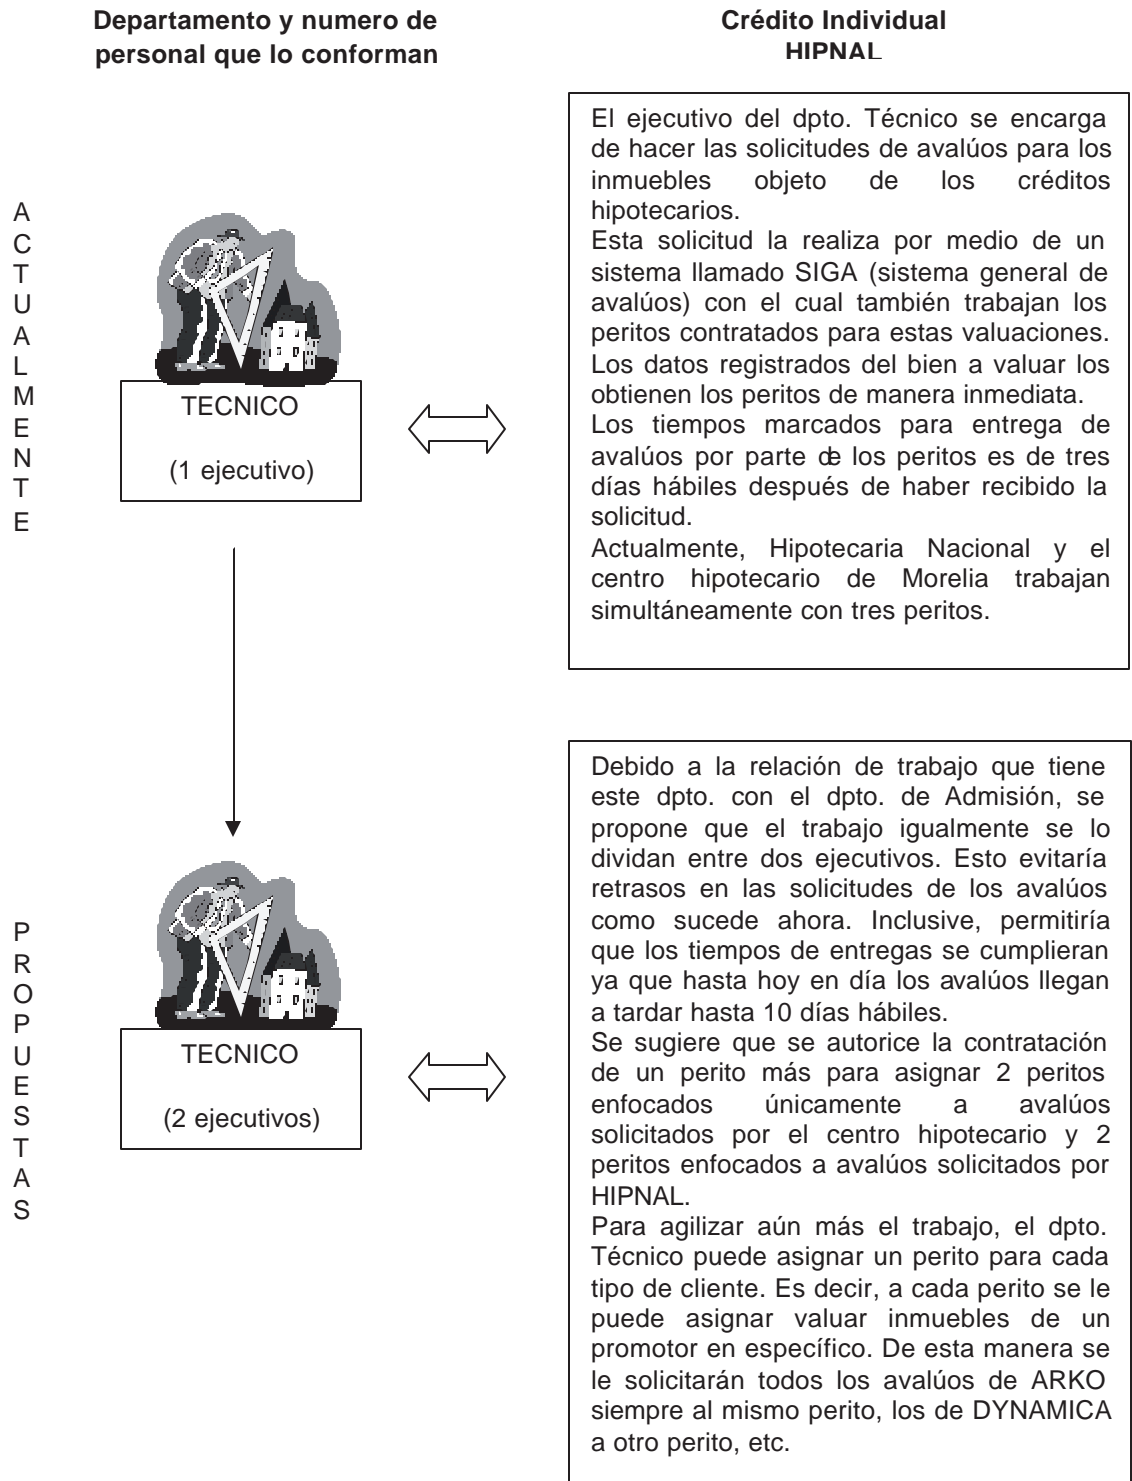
**Departamento y numero de personal que lo conforman**

**Crédito Individual HIPNAL**

ACTUALMENTE

TECNICO

(1 ejecutivo)

El ejecutivo del dpto. Técnico se encarga de hacer las solicitudes de avalúos para los inmuebles objeto de los créditos hipotecarios.
Esta solicitud la realiza por medio de un sistema llamado SIGA (sistema general de avalúos) con el cual también trabajan los peritos contratados para estas valuaciones.
Los datos registrados del bien a valuar los obtienen los peritos de manera inmediata.
Los tiempos marcados para entrega de avalúos por parte de los peritos es de tres días hábiles después de haber recibido la solicitud.
Actualmente, Hipotecaria Nacional y el centro hipotecario de Morelia trabajan simultáneamente con tres peritos.

PROPUESTAS

TECNICO

(2 ejecutivos)

Debido a la relación de trabajo que tiene este dpto. con el dpto. de Admisión, se propone que el trabajo igualmente se lo dividan entre dos ejecutivos. Esto evitaría retrasos en las solicitudes de los avalúos como sucede ahora. Inclusive, permitiría que los tiempos de entregas se cumplieran ya que hasta hoy en día los avalúos llegan a tardar hasta 10 días hábiles.
Se sugiere que se autorice la contratación de un perito más para asignar 2 peritos enfocados únicamente a avalúos solicitados por el centro hipotecario y 2 peritos enfocados a avalúos solicitados por HIPNAL.
Para agilizar aún más el trabajo, el dpto. Técnico puede asignar un perito para cada tipo de cliente. Es decir, a cada perito se le puede asignar valuar inmuebles de un promotor en específico. De esta manera se le solicitarán todos los avalúos de ARKO siempre al mismo perito, los de DYNAMICA a otro perito, etc.